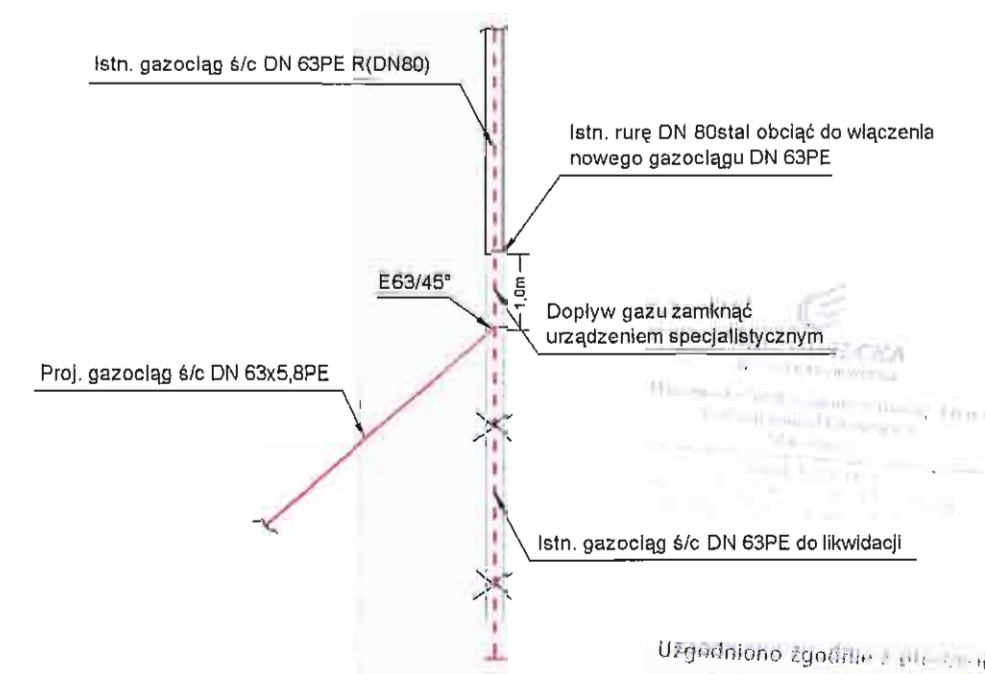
Istn. gazociąg ś/c DN 63PE R(DN80)

Istn. rurę DN 80stal obciąć do włączenia nowego gazociągu DN 63PE

1,0m

E63/45°

Dopływ gazu zamknąć urządzeniem specjalistycznym

Proj. gazociąg ś/c DN 63x5,8PE

Istn. gazociąg ś/c DN 63PE do likwidacji

Uzgodniono zgodnie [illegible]